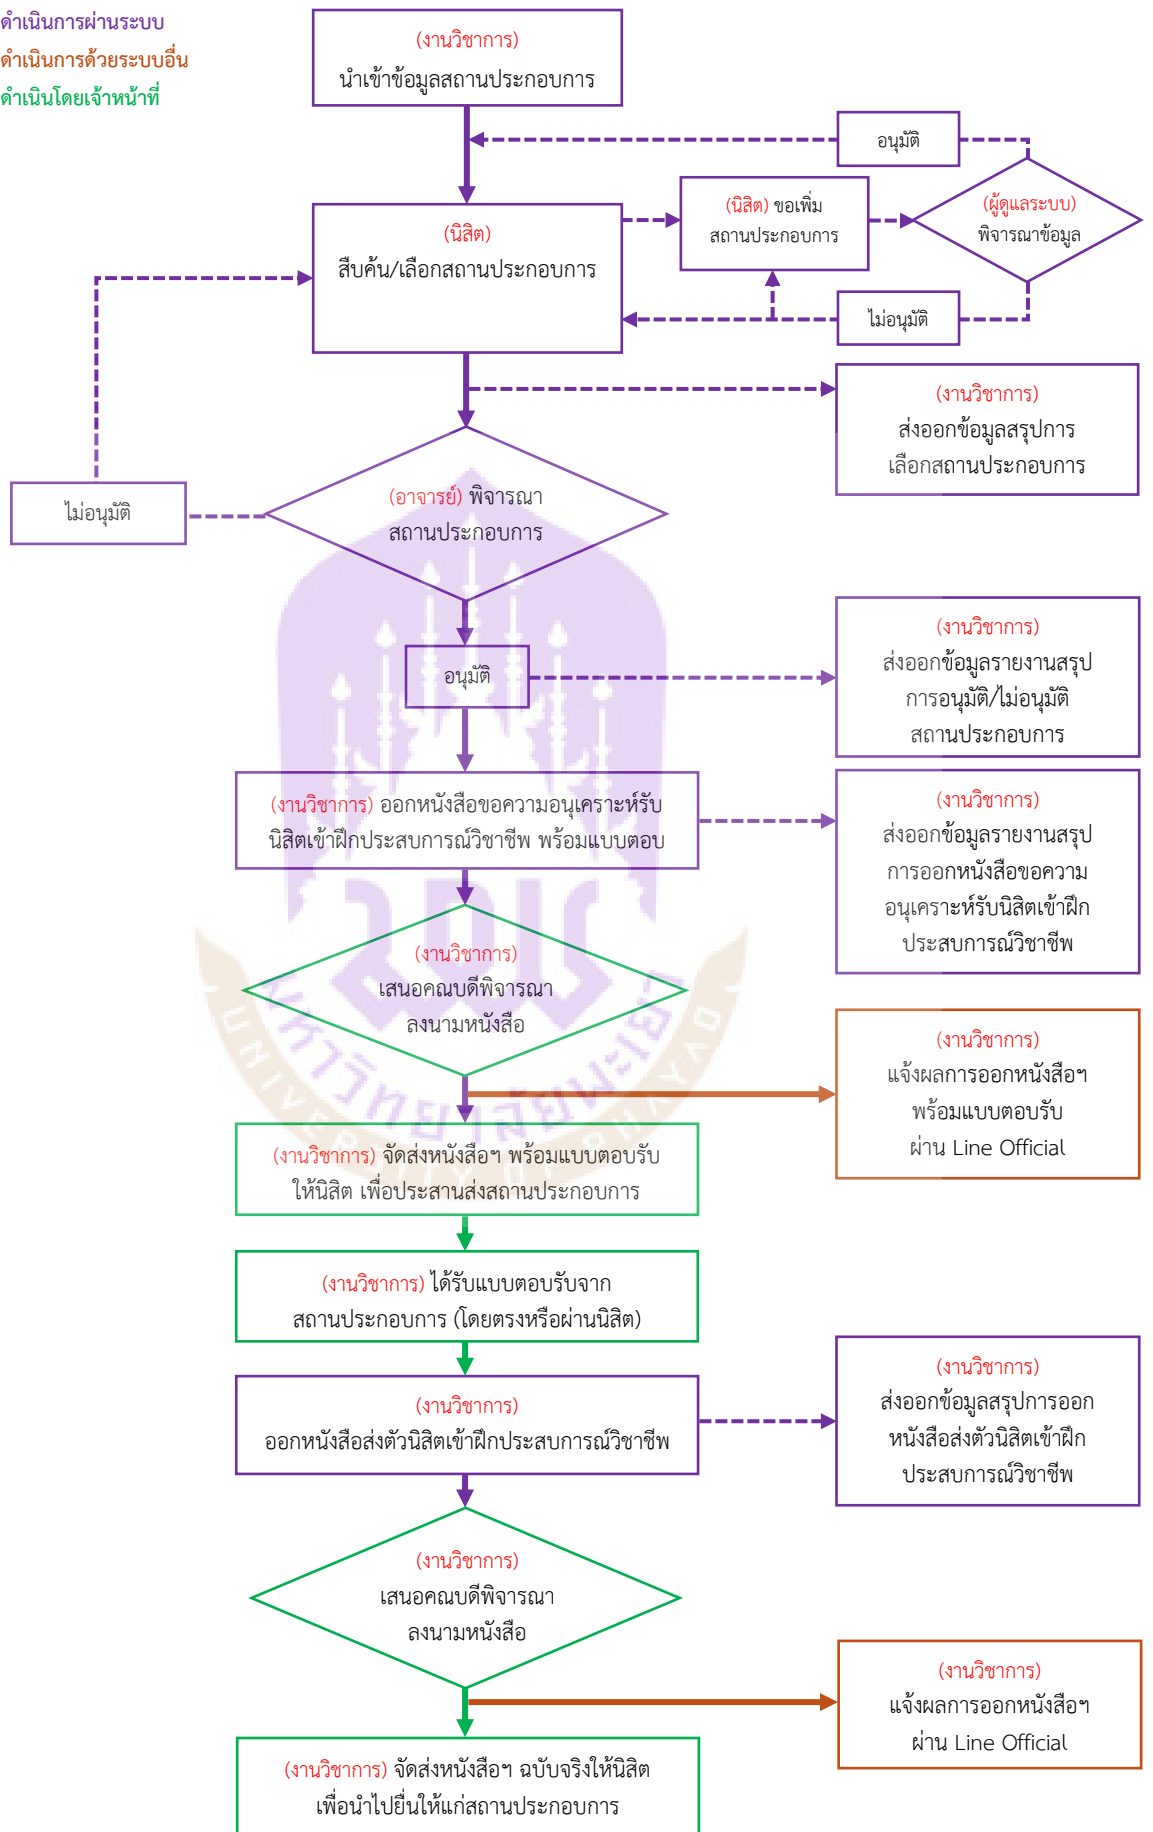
ดำเนินการผ่านระบบ
ดำเนินการด้วยระบบอื่น
ดำเนินโดยเจ้าหน้าที่

(งานวิชาการ)
นำเข้าข้อมูลสถานประกอบการ

อนุมัติ

(นิสิต)
สืบค้น/เลือกสถานประกอบการ

(นิสิต) ขอเพิ่มสถานประกอบการ

(ผู้ดูแลระบบ)
พิจารณาข้อมูล

ไม่อนุมัติ

(งานวิชาการ)
ส่งออกข้อมูลสรุปการเลือกสถานประกอบการ

ไม่อนุมัติ

(อาจารย์) พิจารณาสถานประกอบการ

อนุมัติ

(งานวิชาการ)
ส่งออกข้อมูลรายงานสรุปการอนุมัติ/ไม่อนุมัติสถานประกอบการ

(งานวิชาการ) ออกหนังสือขอความอนุเคราะห์รับนิสิตเข้าฝึกประสบการณ์วิชาชีพ พร้อมแบบตอบ

(งานวิชาการ)
ส่งออกข้อมูลรายงานสรุปการออกหนังสือขอความอนุเคราะห์รับนิสิตเข้าฝึกประสบการณ์วิชาชีพ

(งานวิชาการ)
เสนอคณบดีพิจารณาลงนามหนังสือ

(งานวิชาการ)
แจ้งผลการออกหนังสือฯ พร้อมแบบตอบรับ ผ่าน Line Official

(งานวิชาการ) จัดส่งหนังสือฯ พร้อมแบบตอบรับให้นิสิต เพื่อประสานส่งสถานประกอบการ

(งานวิชาการ) ได้รับแบบตอบรับจากสถานประกอบการ (โดยตรงหรือผ่านนิสิต)

(งานวิชาการ)
ออกหนังสือส่งตัวนิสิตเข้าฝึกประสบการณ์วิชาชีพ

(งานวิชาการ)
ส่งออกข้อมูลสรุปการออกหนังสือส่งตัวนิสิตเข้าฝึกประสบการณ์วิชาชีพ

(งานวิชาการ)
เสนอคณบดีพิจารณาลงนามหนังสือ

(งานวิชาการ)
แจ้งผลการออกหนังสือฯ ผ่าน Line Official

(งานวิชาการ) จัดส่งหนังสือฯ ฉบับจริงให้นิสิตเพื่อนำไปยื่นให้แก่สถานประกอบการ